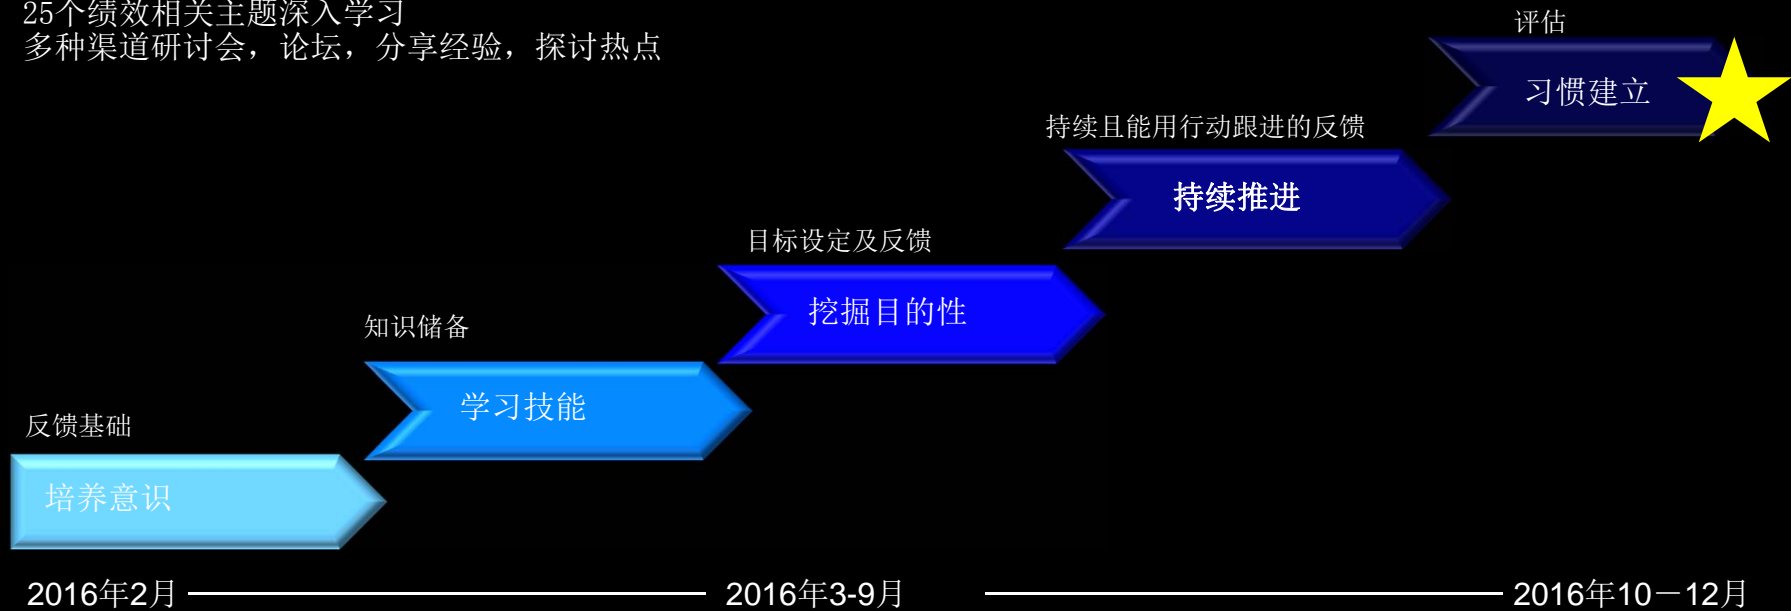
25个绩效相关主题深入学习
多种渠道研讨会，论坛，分享经验，探讨热点

评估
习惯建立

持续且能用行动跟进的反馈
持续推进

目标设定及反馈
挖掘目的性

知识储备
学习技能

反馈基础
培养意识

2016年2月 2016年3-9月 2016年10－12月